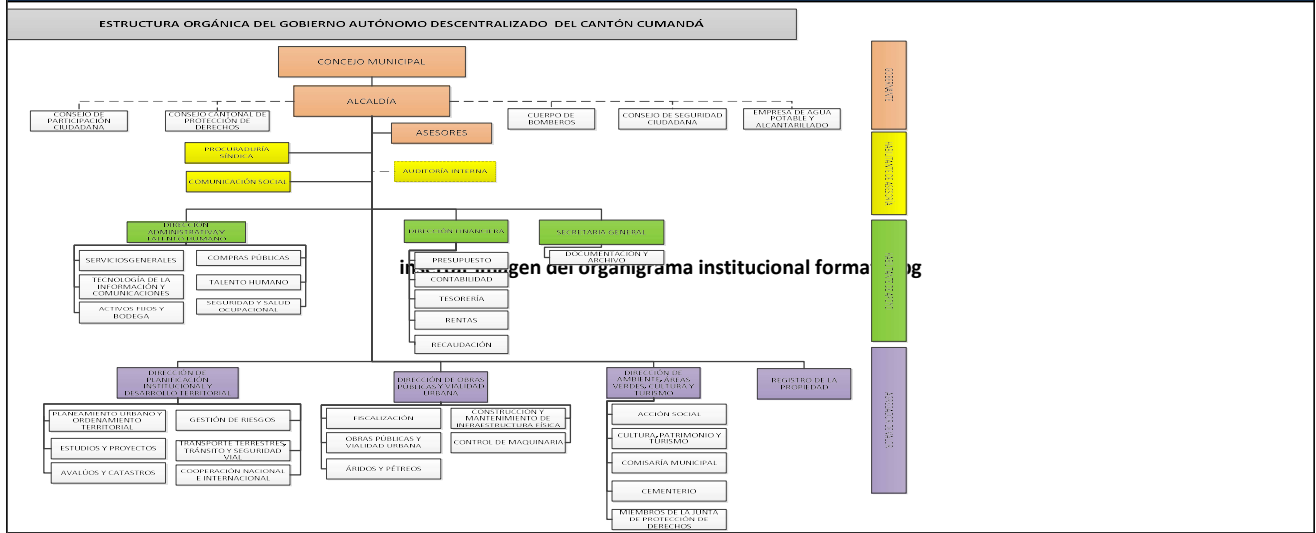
ESTRUCTURA ORGÁNICA DEL GOBIERNO AUTÓNOMO DESCENTRALIZADO DEL CANTÓN CUMANDÁ

CONCEJO MUNICIPAL

ALCALDÍA

CONSEJO DE PARTICIPACIÓN CIUDADANA

CONSEJO CANTONAL DE PROTECCIÓN DE DERECHOS

CUERPO DE BOMBEROS

CONSEJO DE SEGURIDAD CIUDADANA

EMPRESA DE AGUA POTABLE Y ALCANTARILLADO

ASESORES

PROCURADURÍA SÍNDICA

AUDITORÍA INTERNA

COMUNICACIÓN SOCIAL

DIRECCIÓN ADMINISTRATIVA Y TALENTO HUMANO

DIRECCIÓN FINANCIERA

SECRETARIA GENERAL

DOCUMENTACIÓN Y ARCHIVO

SERVICIOS GENERALES

COMPRAS PÚBLICAS

TECNOLOGÍA DE LA INFORMACIÓN Y COMUNICACIONES

TALENTO HUMANO

ACTIVOS FIJOS Y BODEGA

SEGURIDAD Y SALUD OCUPACIONAL

PRESUPUESTO

CONTABILIDAD

TESORERÍA

RENTAS

RECAUDACIÓN

in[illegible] imagen del organigrama institucional forma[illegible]g

DIRECCIÓN DE PLANIFICACIÓN INSTITUCIONAL Y DESARROLLO TERRITORIAL

DIRECCIÓN DE OBRAS PÚBLICAS Y VIALIDAD URBANA

DIRECCIÓN DE AMBIENTE, ÁREAS VERDES, CULTURA Y TURISMO

REGISTRO DE LA PROPIEDAD

PLANEAMIENTO URBANO Y ORDENAMIENTO TERRITORIAL

GESTIÓN DE RIESGOS

ESTUDIOS Y PROYECTOS

TRANSPORTE TERRESTRE, TRÁNSITO Y SEGURIDAD VIAL

AVALÚOS Y CATASTROS

COOPERACIÓN NACIONAL E INTERNACIONAL

FISCALIZACIÓN

CONSTRUCCIÓN Y MANTENIMIENTO DE INFRAESTRUCTURA FÍSICA

OBRAS PÚBLICAS Y VIALIDAD URBANA

CONTROL DE MAQUINARIA

ÁRIDOS Y PÉTREOS

ACCIÓN SOCIAL

CULTURA, PATRIMONIO Y TURISMO

COMISARÍA MUNICIPAL

CEMENTERIO

MIEMBROS DE LA JUNTA DE PROTECCIÓN DE DERECHOS